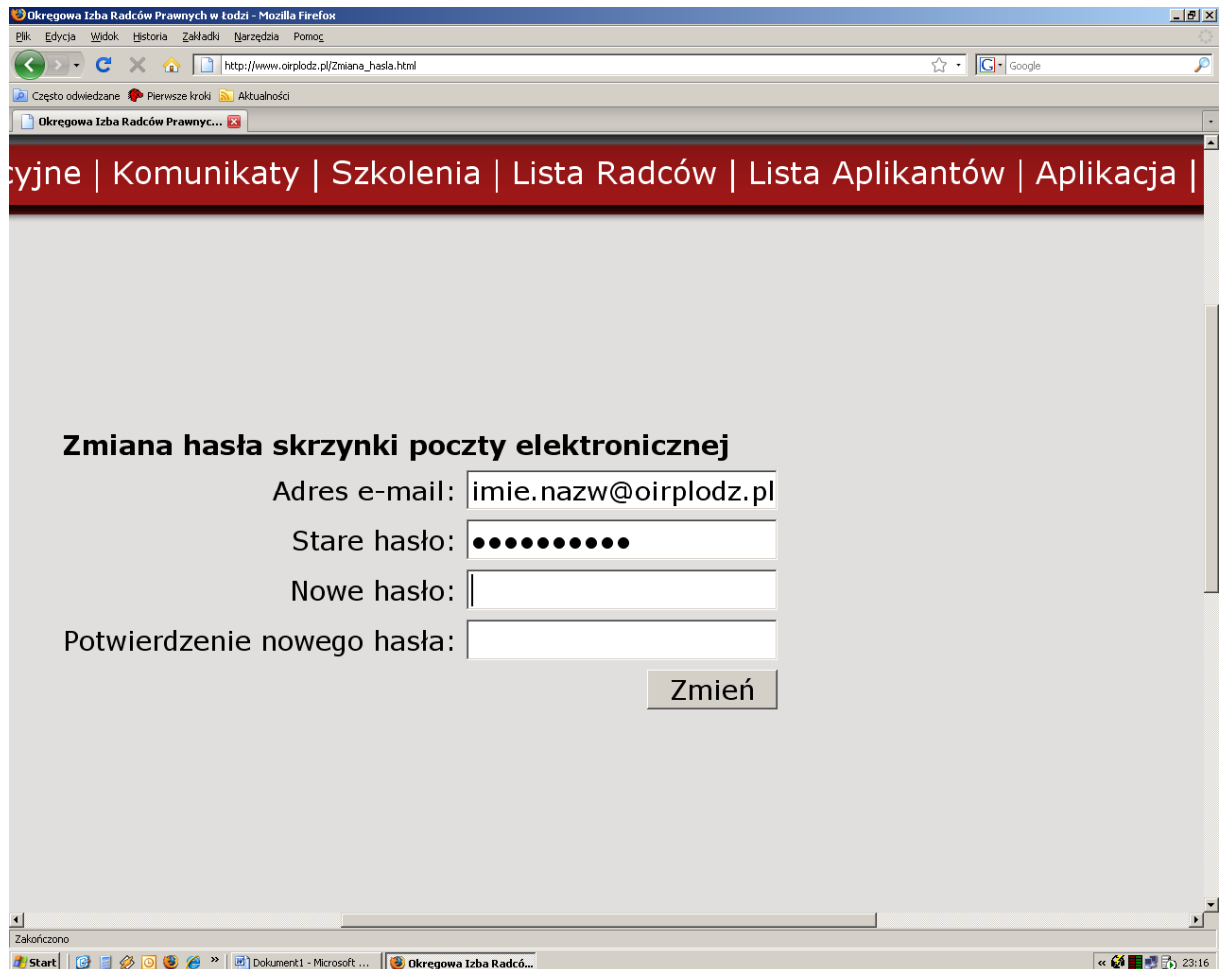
Okręgowa Izba Radców Prawnych w Łodzi - Mozilla Firefox

Plik Edycja Widok Historia Zakładki Narzędzia Pomoc

http://www.oirplodz.pl/Zmiana_hasla.html

Google

Często odwiedzane Pierwsze kroki Aktualności

Okręgowa Izba Radców Prawnyc...

cyjne | Komunikaty | Szkolenia | Lista Radców | Lista Aplikantów | Aplikacja |

Zmiana hasła skrzynki poczty elektronicznej

Adres e-mail: imie.nazw@oirplodz.pl

Stare hasło: ●●●●●●●●●●

Nowe hasło:

Potwierdzenie nowego hasła:

Zmień

Zakończono

Start

Dokument1 - Microsoft ...

Okręgowa Izba Radcó...

23:16